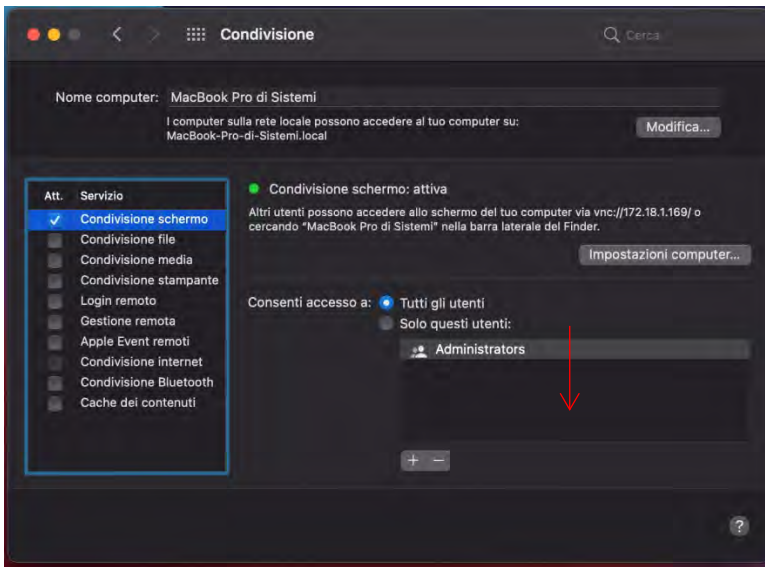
Condivisione

Cerca

Nome computer: MacBook Pro di Sistemi

I computer sulla rete locale possono accedere al tuo computer su: MacBook-Pro-di-Sistemi.local

Modifica...

| Att. | Servizio |
|---|---|
| ✓ | Condivisione schermo |
| | Condivisione file |
| | Condivisione media |
| | Condivisione stampante |
| | Login remoto |
| | Gestione remota |
| | Apple Event remoti |
| | Condivisione internet |
| | Condivisione Bluetooth |
| | Cache dei contenuti |

Condivisione schermo: attiva

Altri utenti possono accedere allo schermo del tuo computer via vnc://172.18.1.169/ o cercando "MacBook Pro di Sistemi" nella barra laterale del Finder.

Impostazioni computer...

Consenti accesso a: Tutti gli utenti

Solo questi utenti:

Administrators

+ −

?